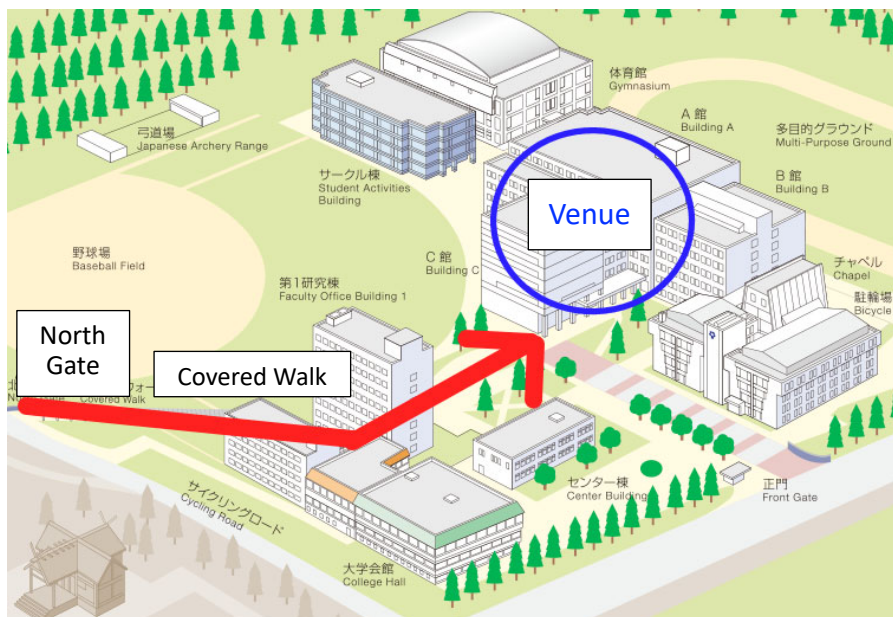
体育館
Gymnasium

A 館
Building A

多目的グラウンド
Multi-Purpose Ground

弓道場
Japanese Archery Range

サークル棟
Student Activities Building

Venue

B 館
Building B

野球場
Baseball Field

C 館
Building C

チャペル
Chapel

駐輪場
Bicycle

第1研究棟
Faculty Office Building 1

North Gate

Covered Walk

北
N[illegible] Gate

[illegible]ォー
Covered Walk

センター棟
Center Building

正門
Front Gate

サイクリングロード
Cycling Road

大学会館
College Hall